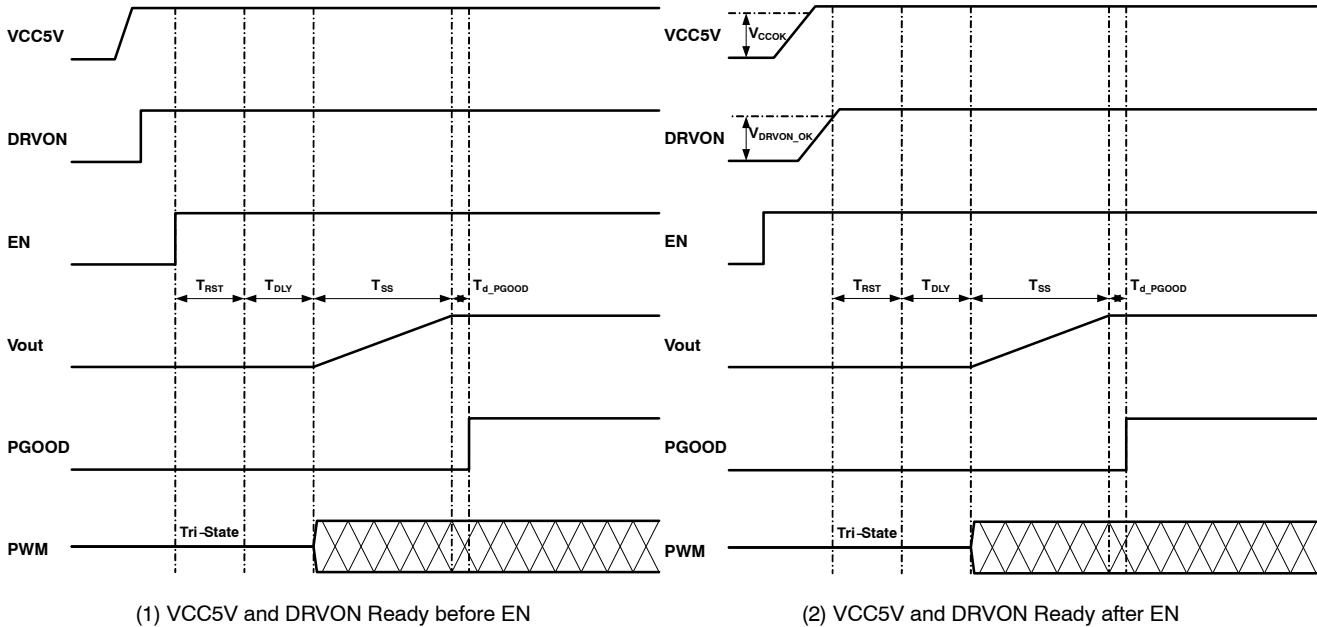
VCC5V

DRVON

EN

$T_{RST}$ $T_{DLY}$ $T_{SS}$ $T_{d\_PGOOD}$

Vout

PGOOD

PWM

Tri-State

(1) VCC5V and DRVON Ready before EN

VCC5V

$V_{CCOK}$

DRVON

$V_{DRVON\_OK}$

EN

$T_{RST}$ $T_{DLY}$ $T_{SS}$ $T_{d\_PGOOD}$

Vout

PGOOD

PWM

Tri-State

(2) VCC5V and DRVON Ready after EN